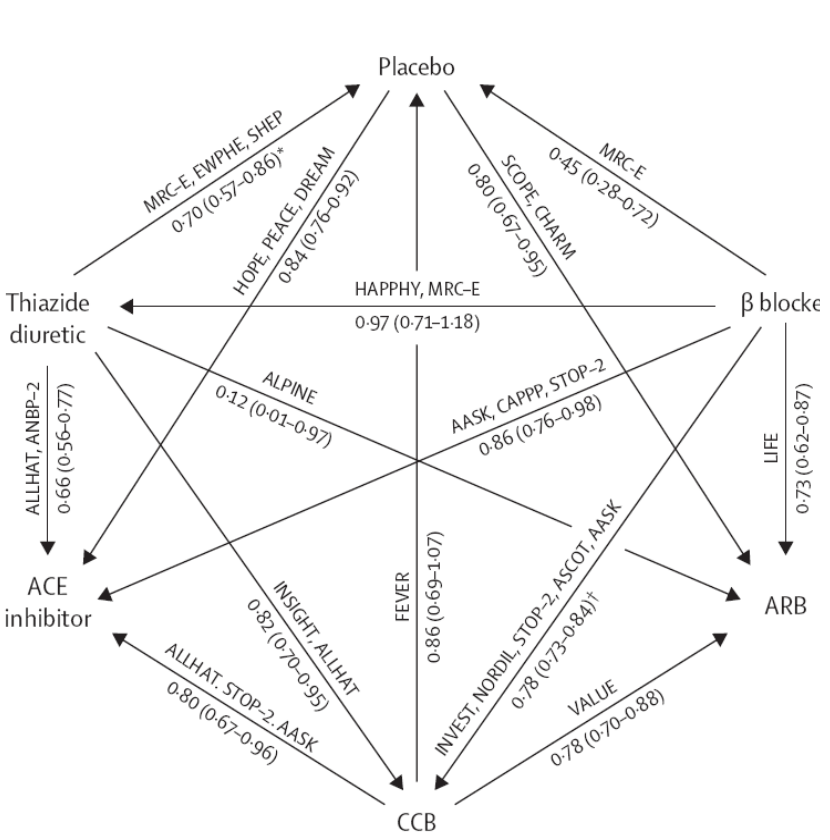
Placebo

MRC-E, EWPHE, SHEP
0·70 (0·57–0·86)*

HOPE, PEACE, DREAM
0·84 (0·76–0·92)

SCOPE, CHARM
0·80 (0·67–0·95)

MRC-E
0·45 (0·28–0·72)

Thiazide diuretic

HAPPHY, MRC-E
0·97 (0·71–1·18)

β blocke

ALPINE
0·12 (0·01–0·97)

AASK, CAPPP, STOP-2
0·86 (0·76–0·98)

ALLHAT, ANBP-2
0·66 (0·56–0·77)

LIFE
0·73 (0·62–0·87)

ACE inhibitor

INSIGHT, ALLHAT
0·82 (0·70–0·95)

FEVER
0·86 (0·69–1·07)

INVEST, NORDIL, STOP-2, ASCOT, AASK
0·78 (0·73–0·84)†

ARB

ALLHAT, STOP-2, AASK
0·80 (0·67–0·96)

VALUE
0·78 (0·70–0·88)

CCB